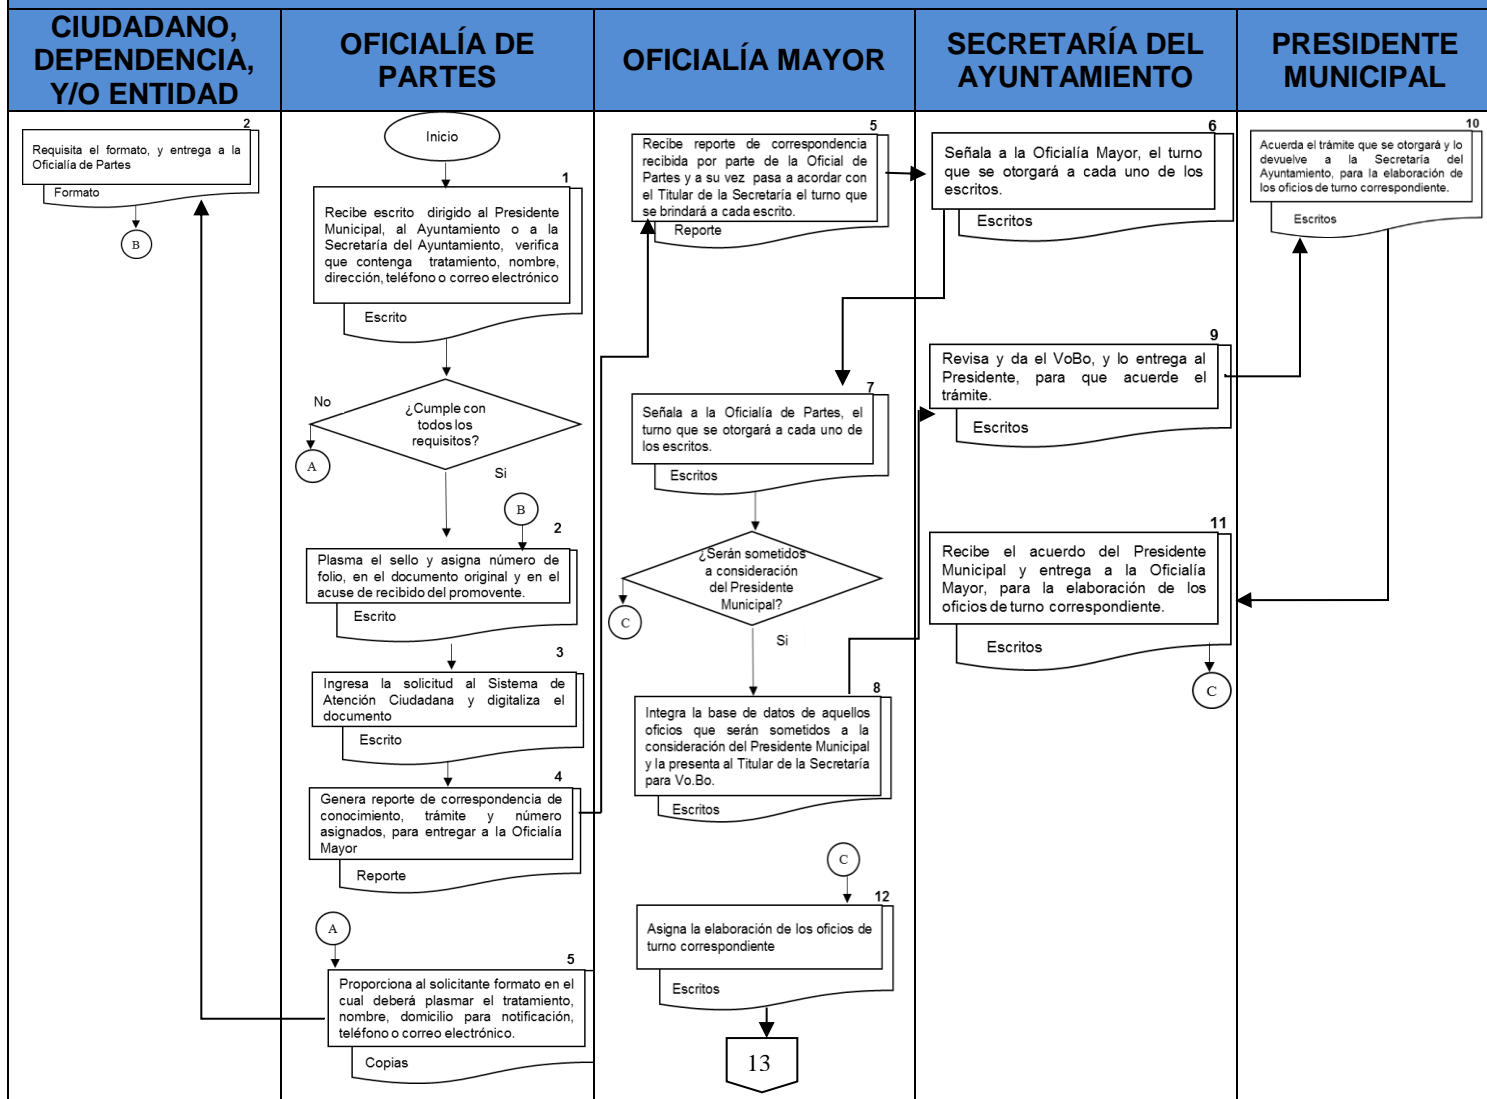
| CIUDADANO, DEPENDENCIA, Y/O ENTIDAD | OFICIALÍA DE PARTES | OFICIALÍA MAYOR | SECRETARÍA DEL AYUNTAMIENTO | PRESIDENTE MUNICIPAL |
|---|---|---|---|---|

2
Requisita el formato, y entrega a la Oficialía de Partes
Formato

B

Inicio

1
Recibe escrito dirigido al Presidente Municipal, al Ayuntamiento o a la Secretaría del Ayuntamiento, verifica que contenga tratamiento, nombre, dirección, teléfono o correo electrónico
Escrito

No
¿Cumple con todos los requisitos?
A
Si

B
2
Plasma el sello y asigna número de folio, en el documento original y en el acuse de recibido del promovente.
Escrito

3
Ingresa la solicitud al Sistema de Atención Ciudadana y digitaliza el documento
Escrito

4
Genera reporte de correspondencia de conocimiento, trámite y número asignados, para entregar a la Oficialía Mayor
Reporte

A
5
Proporciona al solicitante formato en el cual deberá plasmar el tratamiento, nombre, domicilio para notificación, teléfono o correo electrónico.
Copias

5
Recibe reporte de correspondencia recibida por parte de la Oficial de Partes y a su vez pasa a acordar con el Titular de la Secretaría el turno que se brindará a cada escrito.
Reporte

7
Señala a la Oficialía de Partes, el turno que se otorgará a cada uno de los escritos.
Escritos

¿Serán sometidos a consideración del Presidente Municipal?
C
Si

8
Integra la base de datos de aquellos oficios que serán sometidos a la consideración del Presidente Municipal y la presenta al Titular de la Secretaría para Vo.Bo.
Escritos

C
12
Asigna la elaboración de los oficios de turno correspondiente
Escritos

13

6
Señala a la Oficialía Mayor, el turno que se otorgará a cada uno de los escritos.
Escritos

9
Revisa y da el VoBo, y lo entrega al Presidente, para que acuerde el trámite.
Escritos

11
Recibe el acuerdo del Presidente Municipal y entrega a la Oficialía Mayor, para la elaboración de los oficios de turno correspondiente.
Escritos

C

10
Acuerda el trámite que se otorgará y lo devuelve a la Secretaría del Ayuntamiento, para la elaboración de los oficios de turno correspondiente.
Escritos